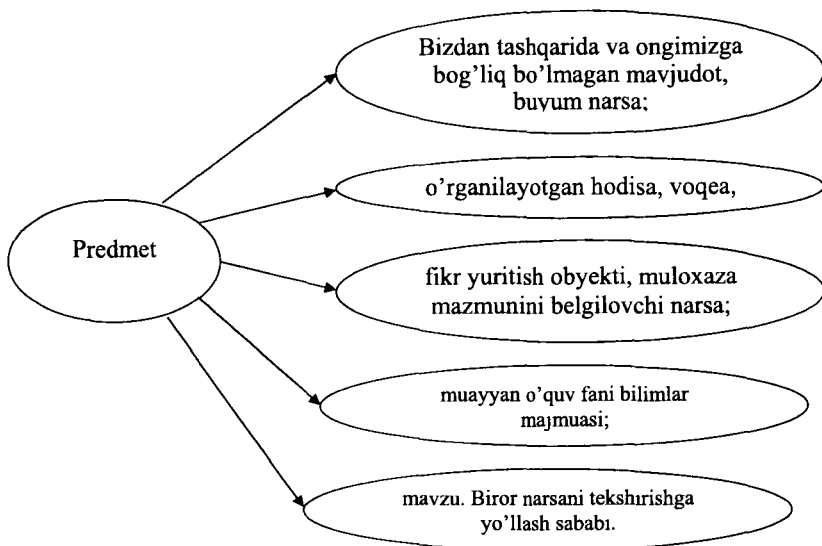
Predmet

Bizdan tashqarida va ongimizga bog'liq bo'lmagan mavjudot, buyum narsa;

o'rganilayotgan hodisa, voqea,

fikr yuritish obyekti, muloxaza mazmunini belgilovchi narsa;

muayyan o'quv fani bilimlar majmuasi;

mavzu. Biror narsani tekshirishga yo'llash sababi.